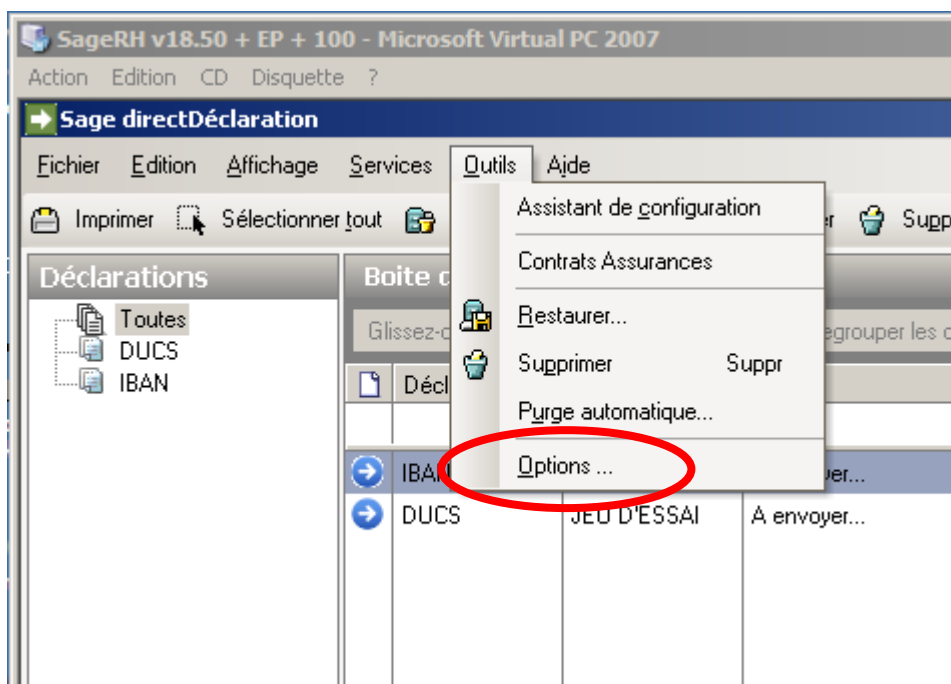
SageRH v18.50 + EP + 100 - Microsoft Virtual PC 2007

Action Edition CD Disquette ?

Sage directDéclaration

Fichier Edition Affichage Services Outils Aide

Imprimer Sélectionner tout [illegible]er Supp

Déclarations

Toutes
DUCS
IBAN

Boite c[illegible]

Glissez-c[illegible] egrouper les c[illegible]

Décl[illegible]

IBA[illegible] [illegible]yer...

DUCS JEU D'ESSAI A envoyer...

Assistant de configuration
Contrats Assurances
Restaurer...
Supprimer Suppr
Purge automatique...
Options ...